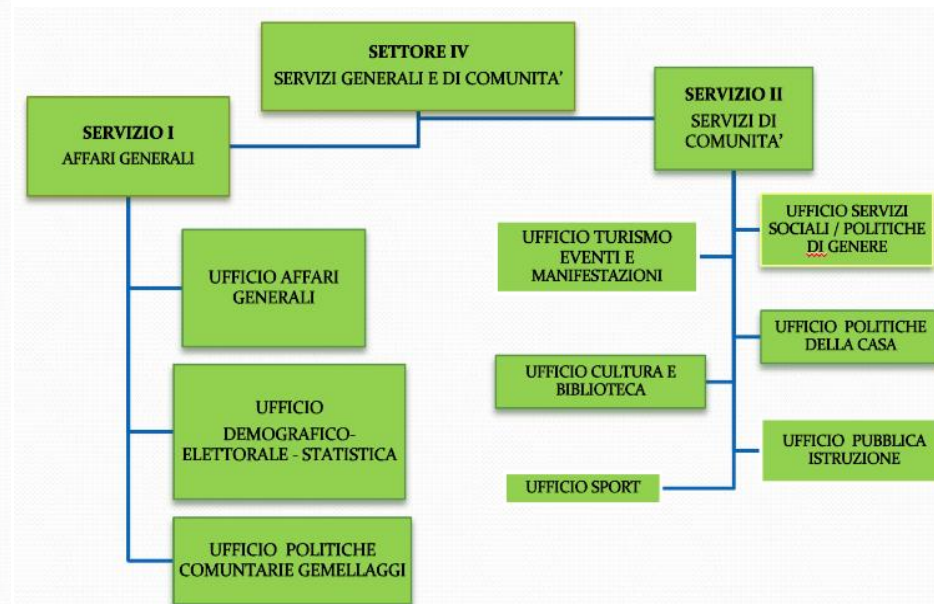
SETTORE IV
SERVIZI GENERALI E DI COMUNITA'

SERVIZIO I
AFFARI GENERALI

SERVIZIO II
SERVIZI DI COMUNITA'

UFFICIO AFFARI GENERALI

UFFICIO DEMOGRAFICO-ELETTORALE - STATISTICA

UFFICIO POLITICHE COMUNTARIE GEMELLAGGI

UFFICIO TURISMO EVENTI E MANIFESTAZIONI

UFFICIO CULTURA E BIBLIOTECA

UFFICIO SPORT

UFFICIO SERVIZI SOCIALI / POLITICHE DI GENERE

UFFICIO POLITICHE DELLA CASA

UFFICIO PUBBLICA ISTRUZIONE